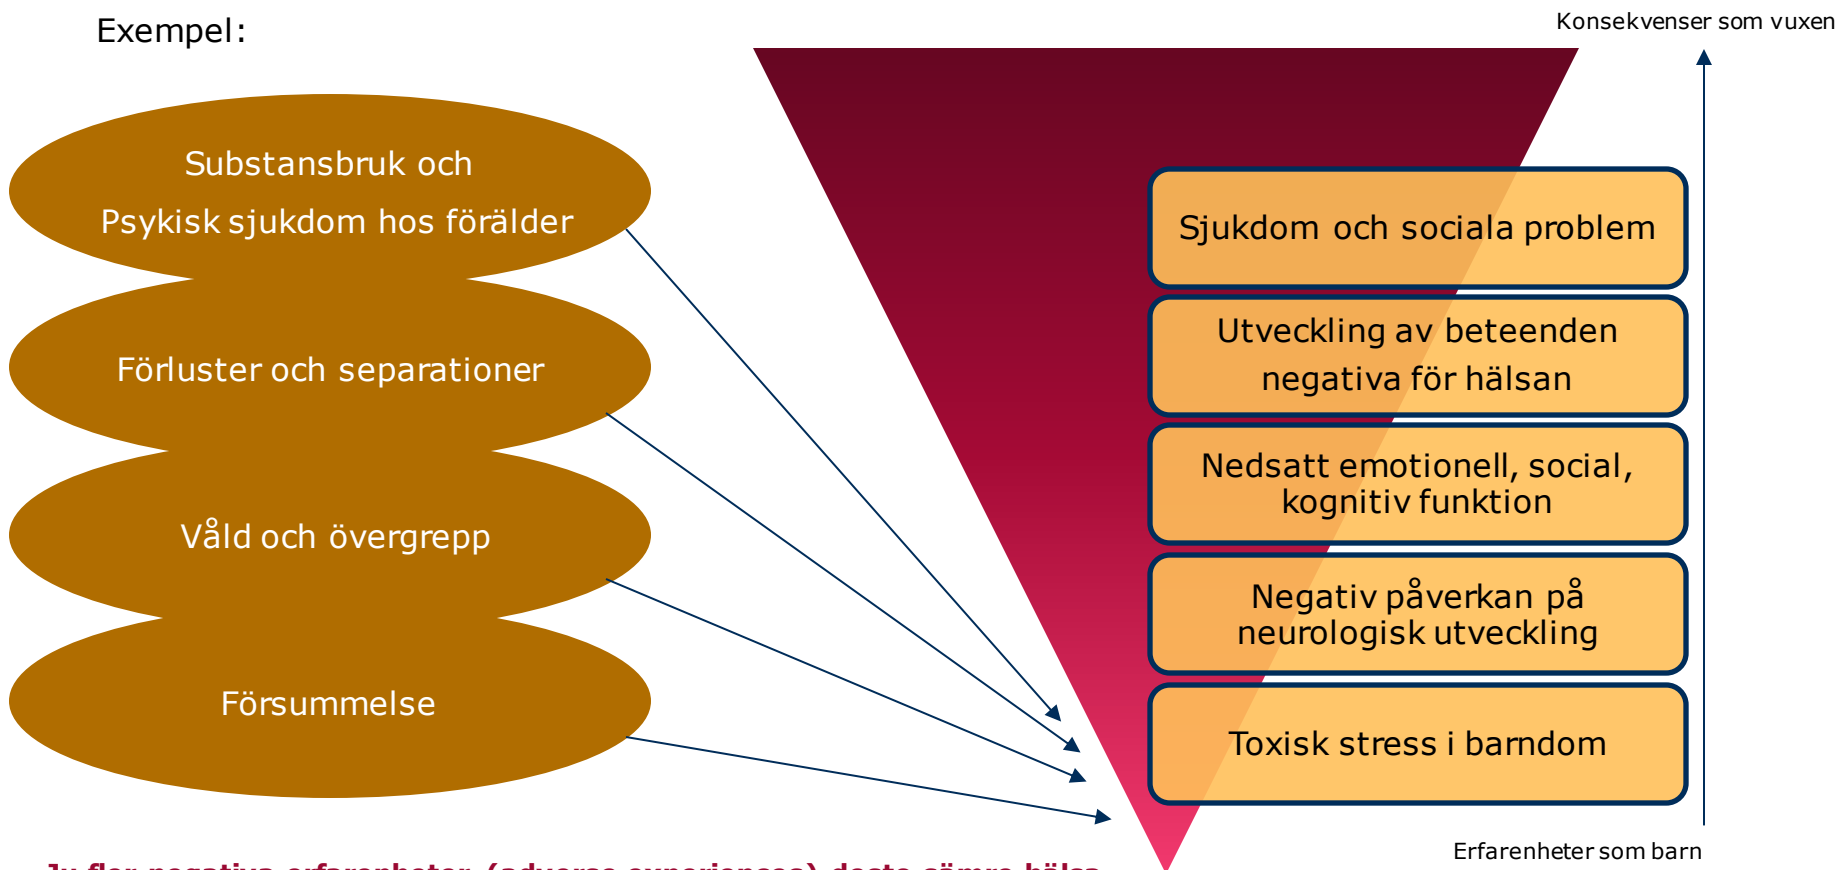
Exempel:

Konsekvenser som vuxen

Substansbruk och Psykisk sjukdom hos förälder

Förluster och separationer

Våld och övergrepp

Försummelse

Sjukdom och sociala problem

Utveckling av beteenden negativa för hälsan

Nedsatt emotionell, social, kognitiv funktion

Negativ påverkan på neurologisk utveckling

Toxisk stress i barndom

Erfarenheter som barn

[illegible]